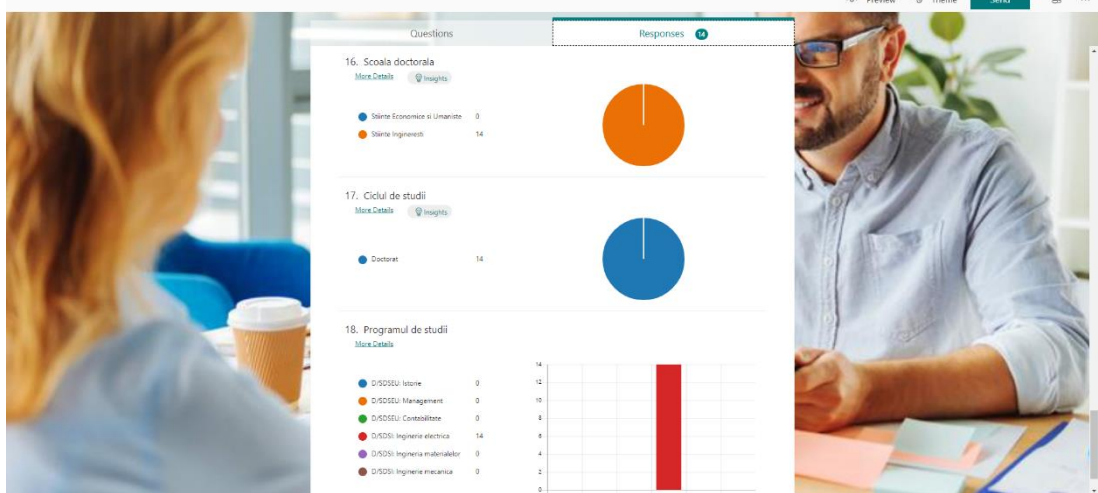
Preview Theme Send

Questions

Responses 14

16. Scoala doctorala

More Details

Insights

Stiinte Economice si Umaniste 0

Stiinte Ingineresti 14

17. Ciclul de studii

More Details

Insights

Doctorat 14

18. Programul de studii

More Details

D/SDSEU: Istorie 0

D/SDSEU: Management 0

D/SDSEU: Contabilitate 0

D/SDSI: Ingineria electrica 14

D/SDSI: Ingineria materialelor 0

D/SDSI: Ingineria mecanica 0

14
12
10
8
6
4
2
0